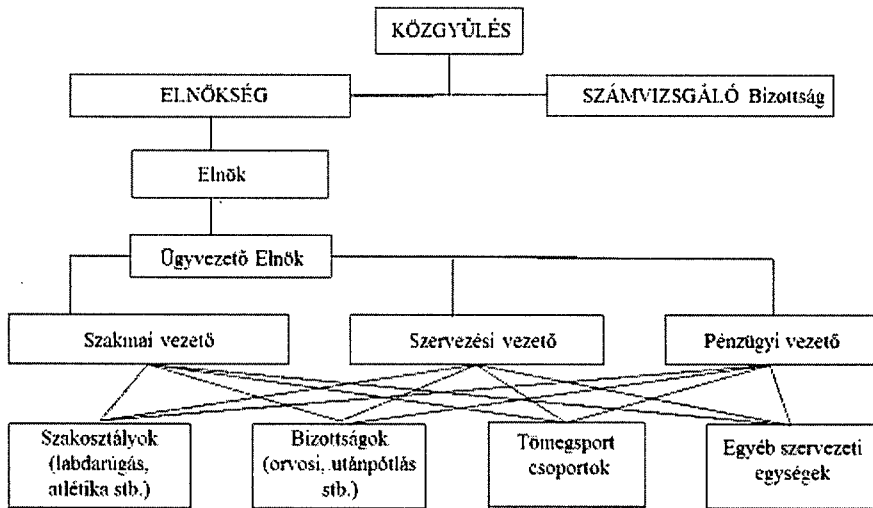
KÖZGYŰLÉS

ELNÖKSÉG

SZÁMVIZSGÁLÓ Bizottság

Elnök

Ügyvezető Elnök

Szakmai vezető

Szervezési vezető

Pénzügyi vezető

Szakosztályok (labdarúgás, atlétika stb.)

Bizottságok (orvosi, utánpótlás stb.)

Tömegsport csoportok

Egyéb szervezeti egységek